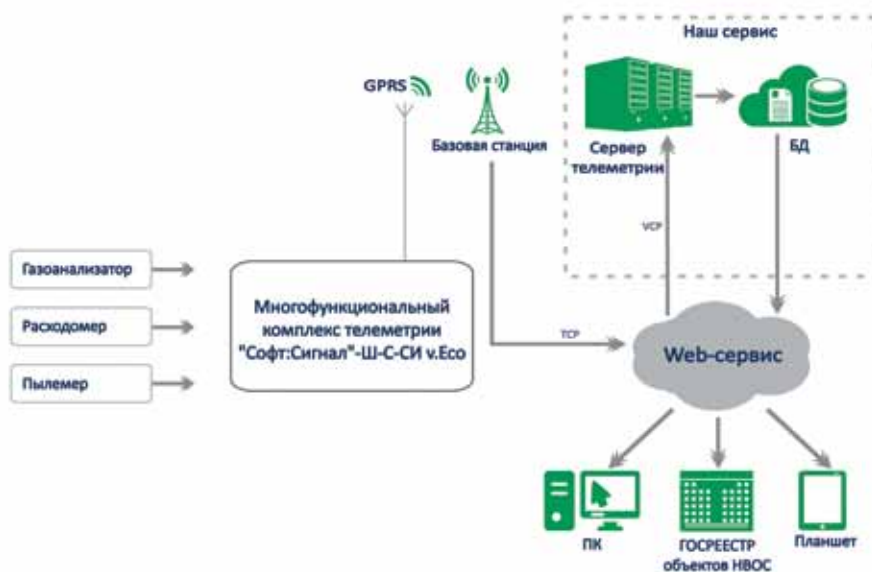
Наш сервис

GPRS

Базовая станция

Сервер телеметрии

БД

VCP

Газоанализатор

Расходомер

Пылемер

Многофункциональный комплекс телеметрии "Софт:Сигнал"-Ш-С-СИ v.Eco

TCP

Web-сервис

ПК

ГОСРЕЕСТР объектов НВОС

Планшет